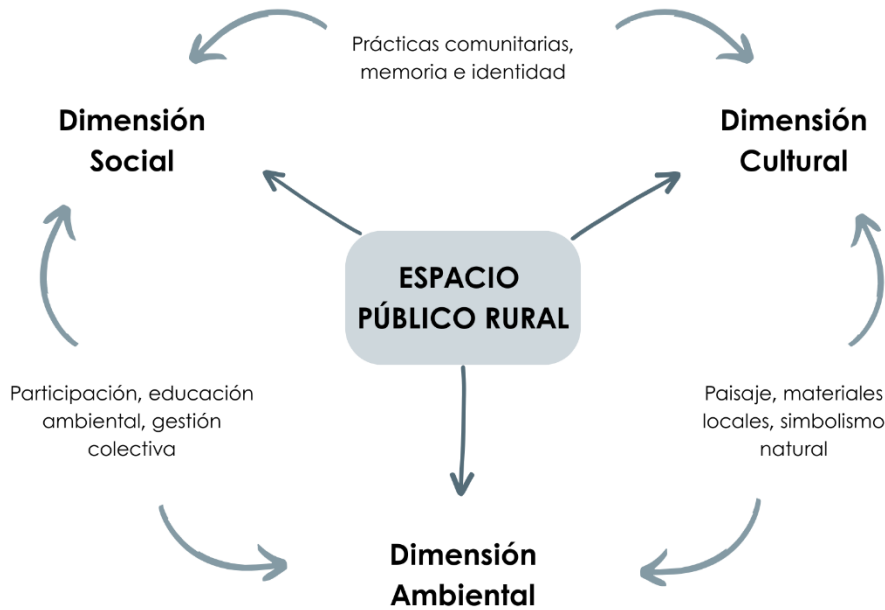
Prácticas comunitarias, memoria e identidad

Dimensión Social

Dimensión Cultural

ESPACIO PÚBLICO RURAL

Participación, educación ambiental, gestión colectiva

Paisaje, materiales locales, simbolismo natural

Dimensión Ambiental